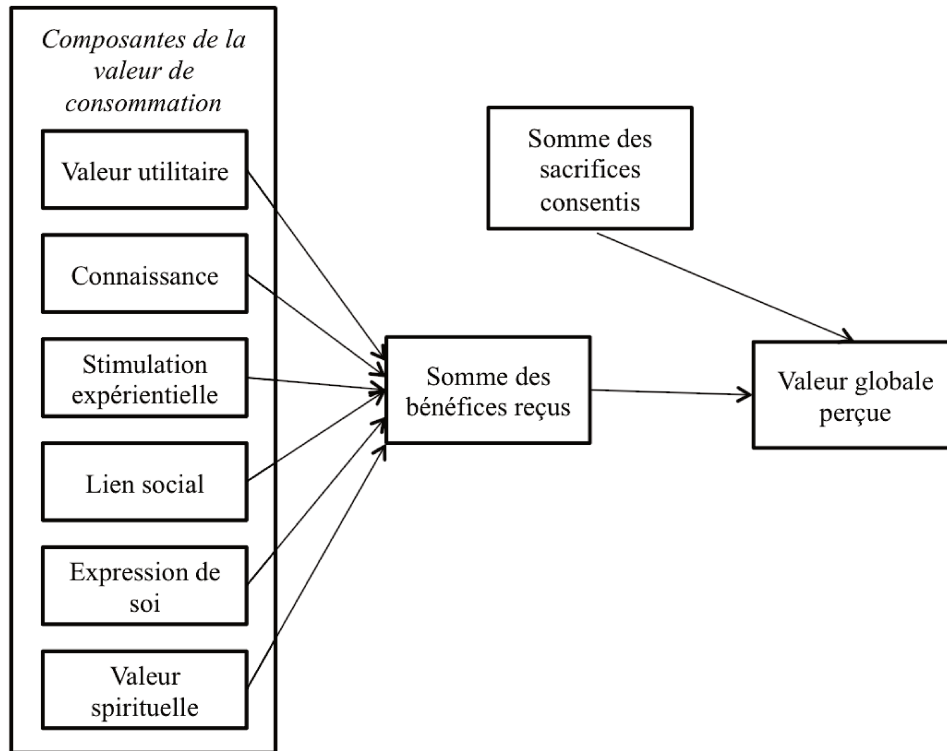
Composantes de la valeur de consommation

Valeur utilitaire

Connaissance

Stimulation expérientielle

Lien social

Expression de soi

Valeur spirituelle

Somme des sacrifices consentis

Somme des bénéfices reçus

Valeur globale perçue